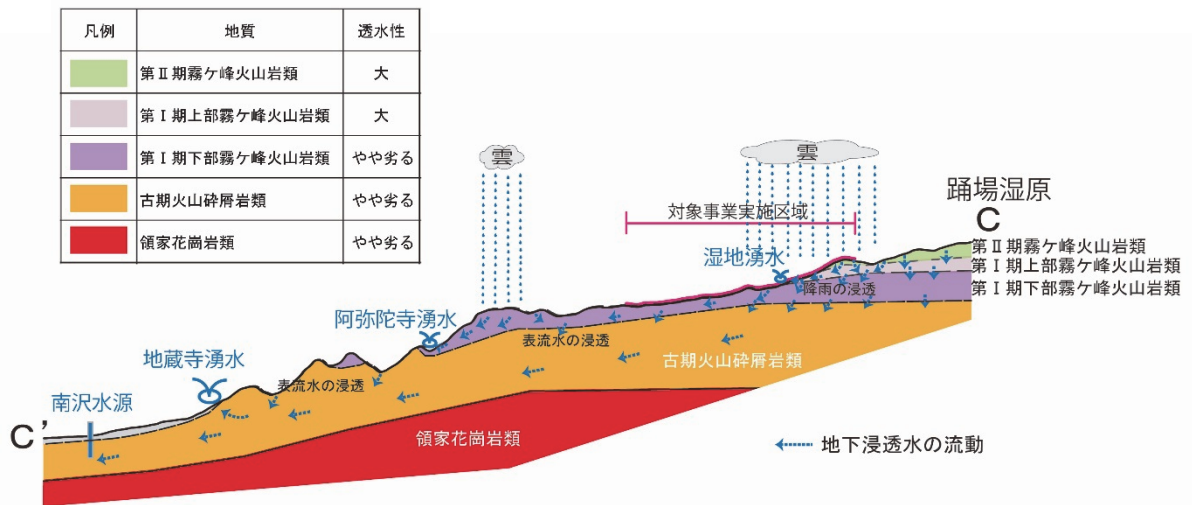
| 凡例 | 地質 | 透水性 |
|---|---|---|
| | 第Ⅱ期霧ケ峰火山岩類 | 大 |
| | 第Ⅰ期上部霧ケ峰火山岩類 | 大 |
| | 第Ⅰ期下部霧ケ峰火山岩類 | やや劣る |
| | 古期火山砕屑岩類 | やや劣る |
| | 領家花崗岩類 | やや劣る |

雲

雲

踊場湿原

C

対象事業実施区域

第Ⅱ期霧ケ峰火山岩類

第Ⅰ期上部霧ケ峰火山岩類

第Ⅰ期下部霧ケ峰火山岩類

湿地湧水

降雨の浸透

阿弥陀寺湧水

表流水の浸透

古期火山砕屑岩類

地蔵寺湧水

表流水の浸透

南沢水源

C'

領家花崗岩類

地下浸透水の流動